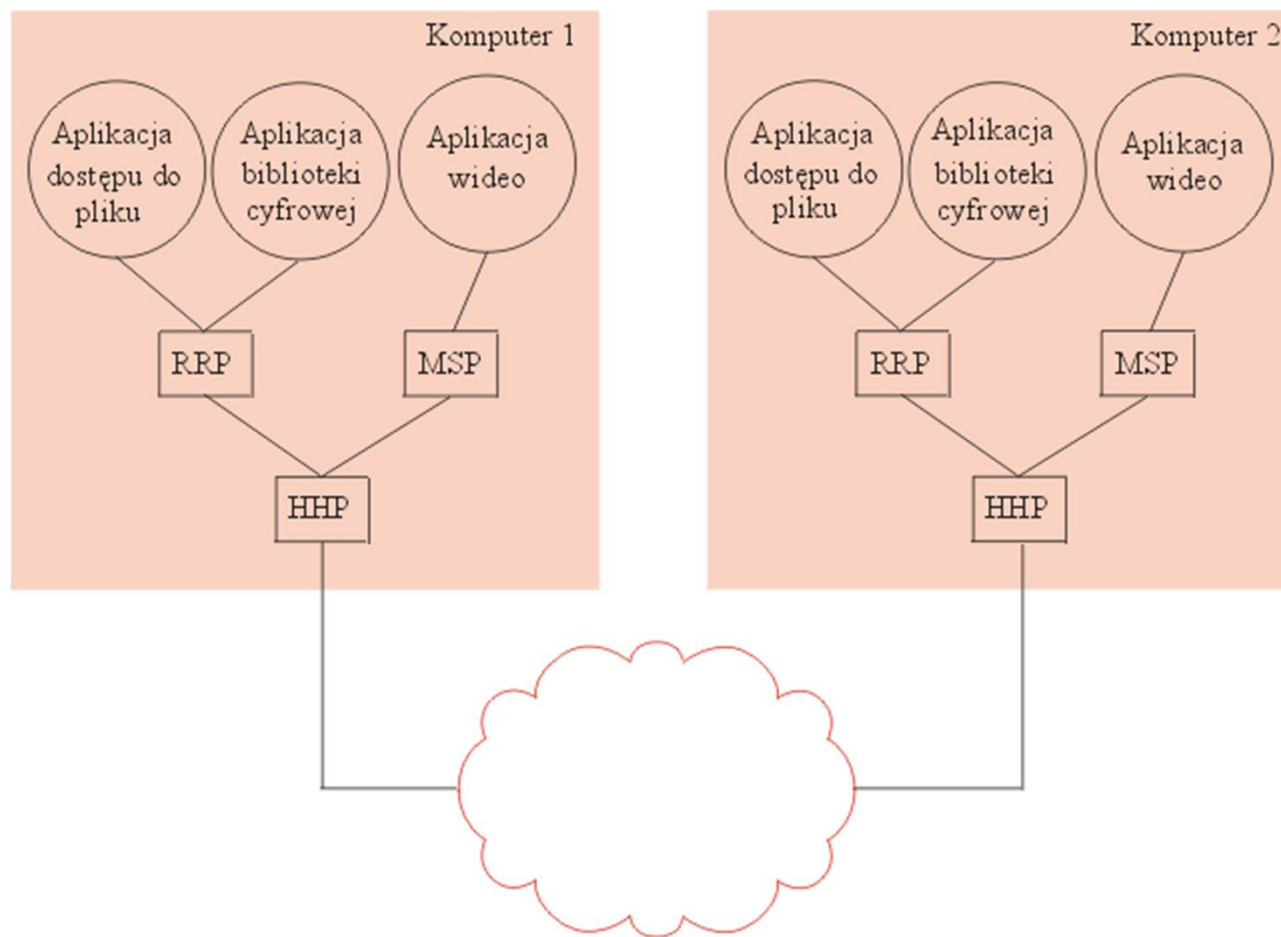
Komputer 1

Aplikacja dostępu do pliku

Aplikacja biblioteki cyfrowej

Aplikacja wideo

RRP

MSP

HHP

Komputer 2

Aplikacja dostępu do pliku

Aplikacja biblioteki cyfrowej

Aplikacja wideo

RRP

MSP

HHP